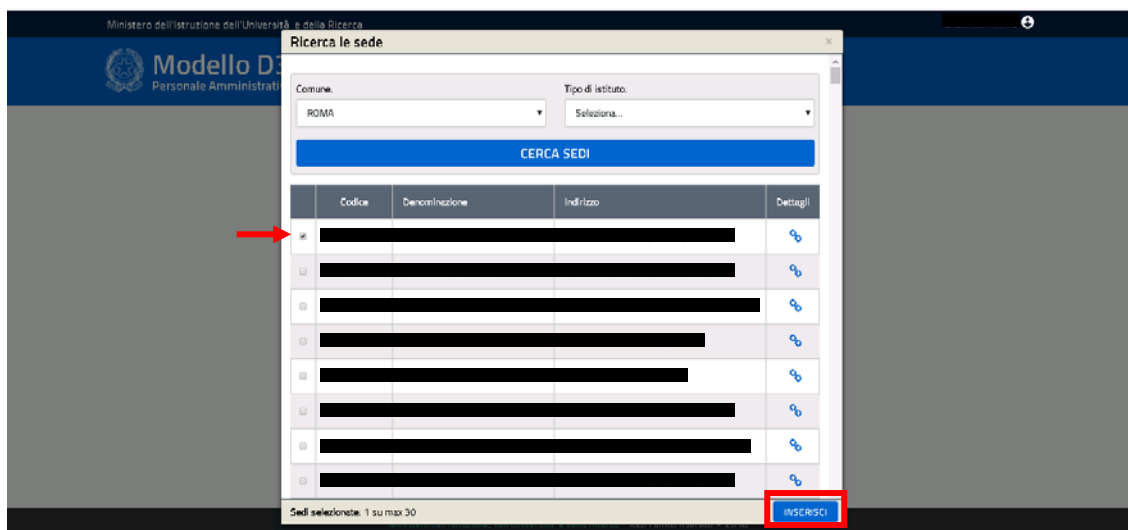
Ministero dell'Istruzione dell'Università e della Ricerca

Modello D3
Personale Amministrati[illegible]

Ricerca le sede

×

Comune.
ROMA

Tipo di istituto.
Seleziona...

CERCA SEDI

| | Codice | Denominazione | Indirizzo | Dettagli |
|---|---|---|---|---|
| | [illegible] | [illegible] | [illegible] | |
| | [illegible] | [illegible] | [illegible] | |
| | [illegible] | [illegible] | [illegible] | |
| | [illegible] | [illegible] | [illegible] | |
| | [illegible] | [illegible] | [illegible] | |
| | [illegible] | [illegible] | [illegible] | |
| | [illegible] | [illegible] | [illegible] | |
| | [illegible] | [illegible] | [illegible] | |

Sedi selezionate: 1 su max 30

INSERISCI